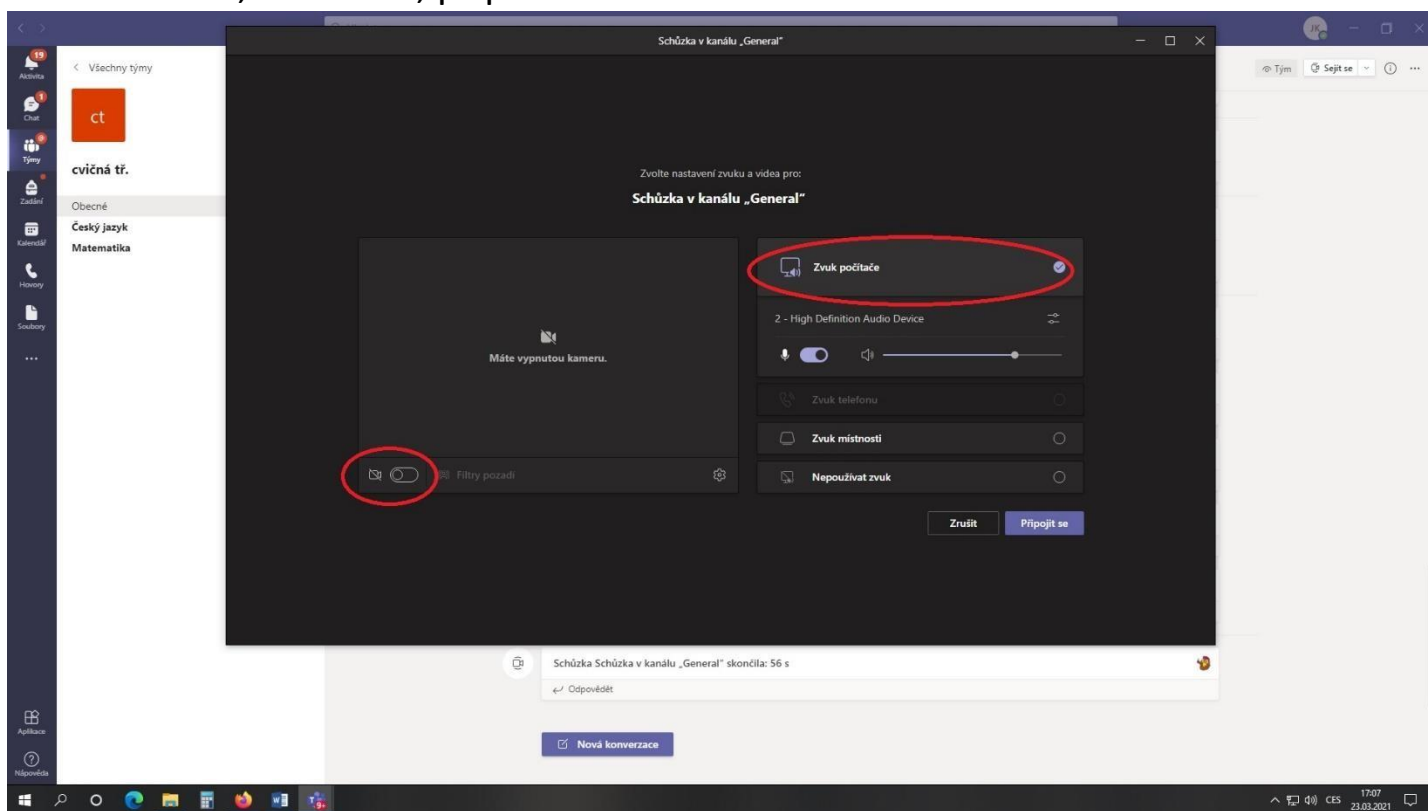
Schůzka v kanálu „General"

19
Aktivita
1
Chat
Týmy
Zadání
Kalendář
Hovory
Soubory
...
Aplikace
Nápověda

< Všechny týmy
ct
cvičná tř.
Obecné
Český jazyk
Matematika

Tým
Sejít se

Zvolte nastavení zvuku a videa pro:
Schůzka v kanálu „General"

Máte vypnutou kameru.
Filtry pozadí

Zvuk počítače
2 - High Definition Audio Device
Zvuk telefonu
Zvuk místnosti
Nepoužívat zvuk

Zrušit
Připojit se

Schůzka Schůzka v kanálu „General" skončila: 56 s
Odpovědět

Nová konverzace

CES
17:07
23.03.2021